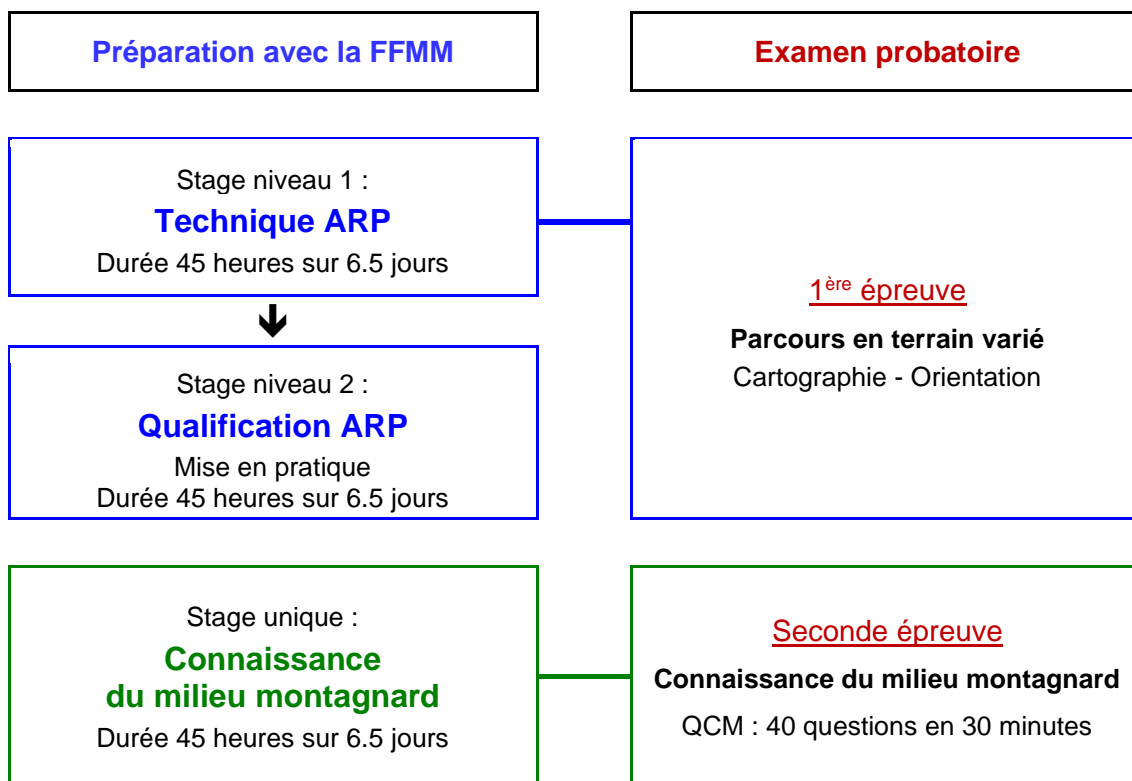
Préparation avec la FFMM

Examen probatoire

Stage niveau 1 :
**Technique ARP**
Durée 45 heures sur 6.5 jours

Stage niveau 2 :
**Qualification ARP**
Mise en pratique
Durée 45 heures sur 6.5 jours

1$^{ère}$ épreuve
**Parcours en terrain varié**
Cartographie - Orientation

Stage unique :
**Connaissance du milieu montagnard**
Durée 45 heures sur 6.5 jours

Seconde épreuve
**Connaissance du milieu montagnard**
QCM : 40 questions en 30 minutes